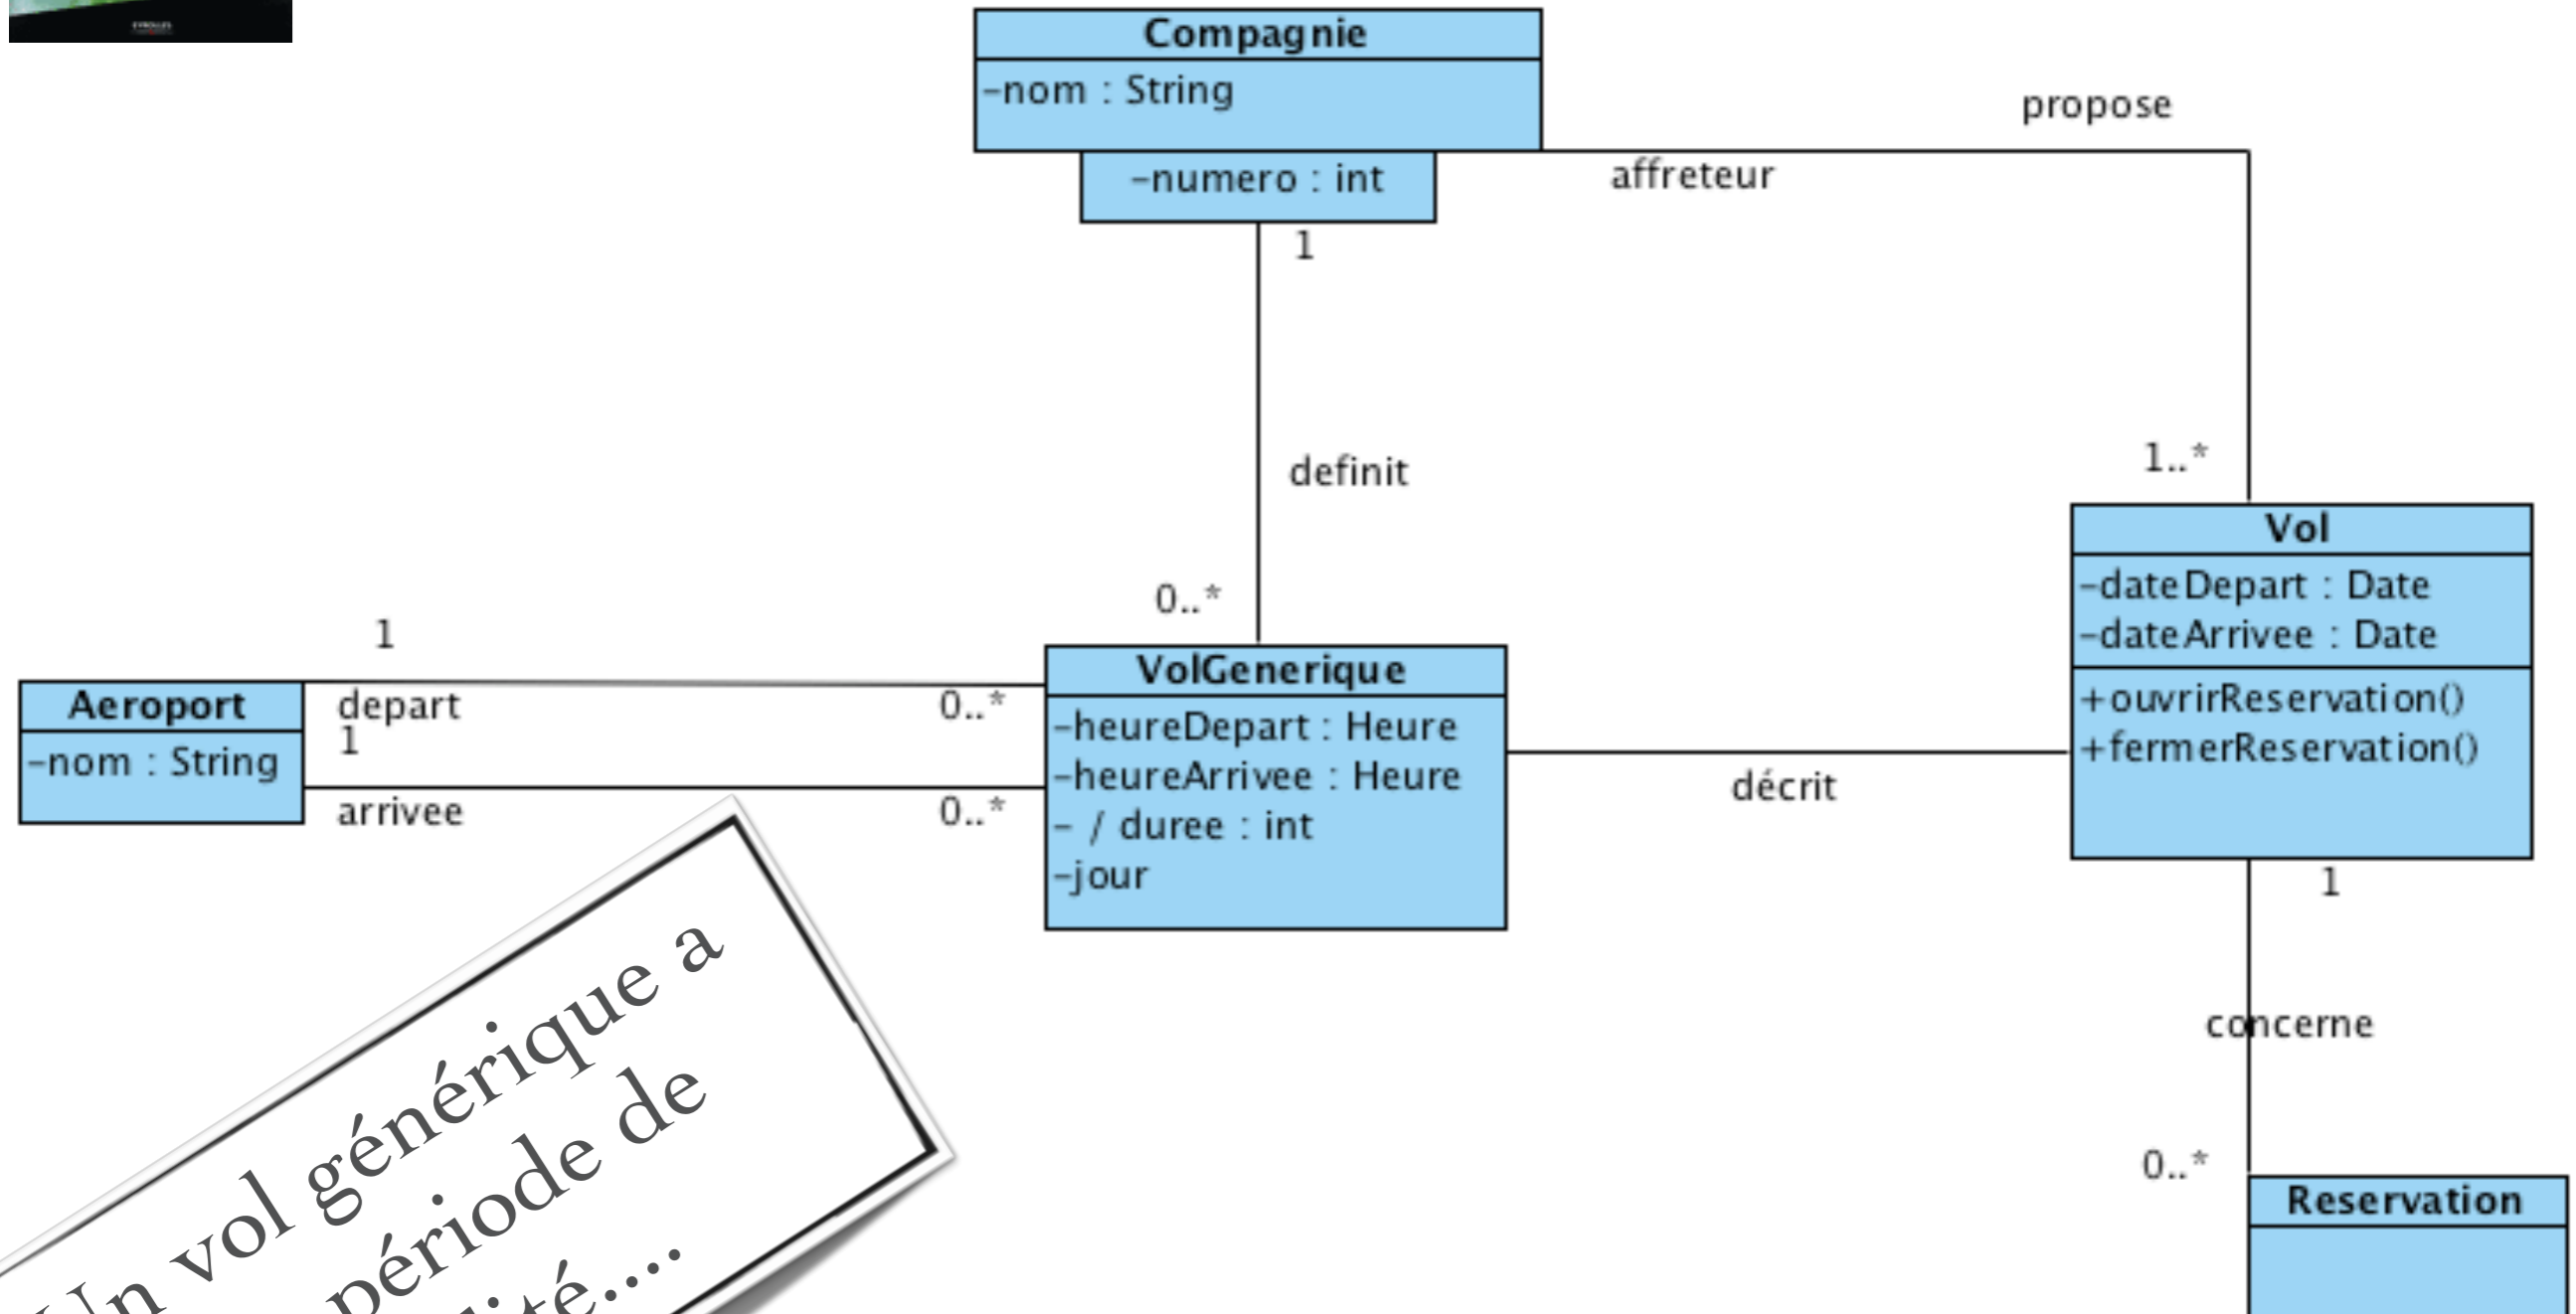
Compagnie
-nom : String
-numero : int
propose
affreteur
1
definit
1..*
Vol
-dateDepart : Date
-dateArrivee : Date
+ouvrirReservation()
+fermerReservation()
0..*
1
VolGenerique
-heureDepart : Heure
-heureArrivee : Heure
- / duree : int
-jour
Aeroport
-nom : String
depart
1
arrivee
0..*
0..*
décrit
1
concerne
0..*
Reservation
Un vol générique a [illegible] période de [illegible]ité....